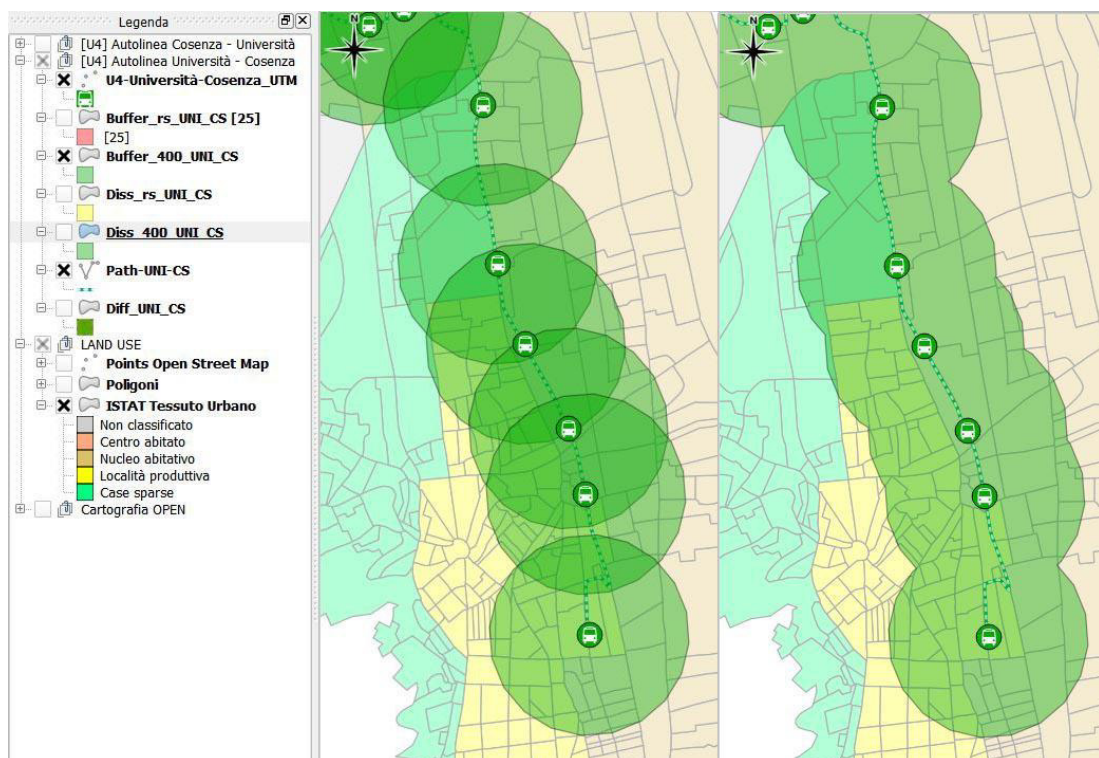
Legenda

[U4] Autolinea Cosenza - Università
[U4] Autolinea Università - Cosenza
U4-Università-Cosenza_UTM
Buffer_rs_UNI_CS [25]
[25]
Buffer_400_UNI_CS
Diss_rs_UNI_CS
Diss_400_UNI_CS
Path-UNI-CS
Diff_UNI_CS
LAND USE
Points Open Street Map
Poligoni
ISTAT Tessuto Urbano
Non classificato
Centro abitato
Nucleo abitativo
Località produttiva
Case sparse
Cartografia OPEN

N

N